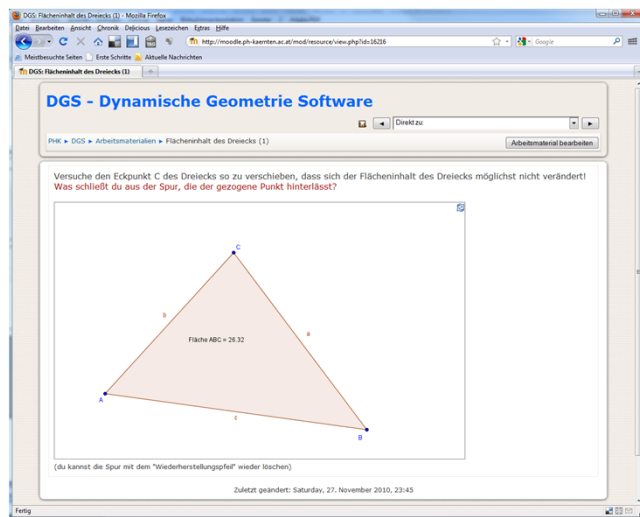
DGS: Flächeninhalt des Dreiecks (1) - Mozilla Firefox

Datei Bearbeiten Ansicht Chronik Delicious Lesezeichen Extras Hilfe

http://moodle.ph-kaernten.ac.at/mod/resource/view.php?id=16216

Google

Meistbesuchte Seiten Erste Schritte Aktuelle Nachrichten

DGS: Flächeninhalt des Dreiecks (1)

DGS - Dynamische Geometrie Software

Direkt zu:

PHK ► DGS ► Arbeitsmaterialien ► Flächeninhalt des Dreiecks (1)

Arbeitsmaterial bearbeiten

Versuche den Eckpunkt C des Dreiecks so zu verschieben, dass sich der Flächeninhalt des Dreiecks möglichst nicht verändert!
Was schließt du aus der Spur, die der gezogene Punkt hinterlässt?

C
b
a
Fläche ABC = 26.32
A
c
B

(du kannst die Spur mit dem "Wiederherstellungspfeil" wieder löschen)

Zuletzt geändert: Saturday, 27. November 2010, 23:45

Fertig